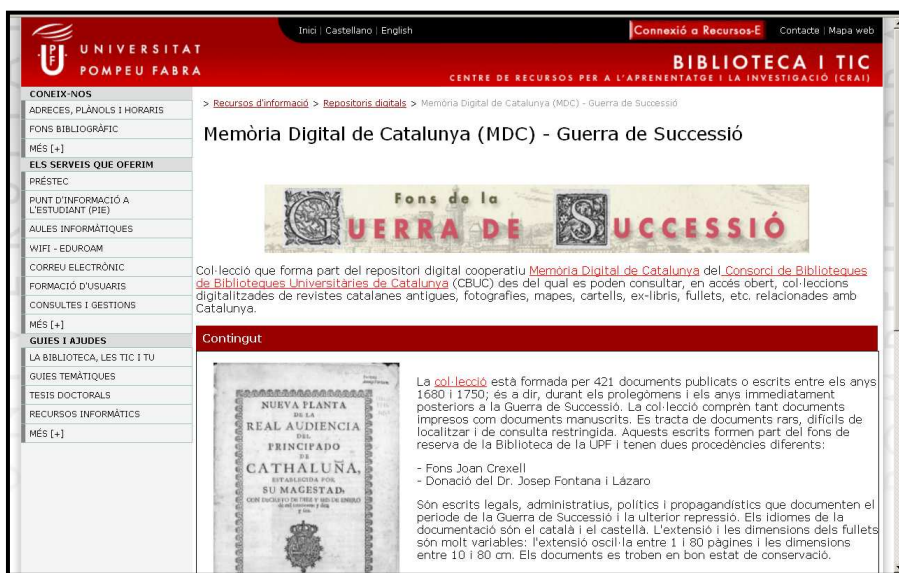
UNIVERSITAT POMPEU FABRA

Inici | Castellano | English

Connexió a Recursos-E

Contacte | Mapa web

BIBLIOTECA I TIC

CENTRE DE RECURSOS PER A L'APRENENTATGE I LA INVESTIGACIÓ (CRAI)

CONEIX-NOS
ADRECES, PLÀNOLS I HORARIS
FONS BIBLIOGRÀFIC
MÉS [+]
ELS SERVEIS QUE OFERIM
PRÉSTEC
PUNT D'INFORMACIÓ A L'ESTUDIANT (PIE)
AULES INFORMÀTIQUES
WIFI - EDUROAM
CORREU ELECTRÒNIC
FORMACIÓ D'USUARIS
CONSULTES I GESTIONS
MÉS [+]
GUIES I AJUDES
LA BIBLIOTECA, LES TIC I TU
GUIES TEMÀTIQUES
TESIS DOCTORALS
RECURSOS INFORMÀTICS
MÉS [+]

> Recursos d'informació > Repositoris digitals > Memòria Digital de Catalunya (MDC) - Guerra de Successió

Memòria Digital de Catalunya (MDC) - Guerra de Successió

Fons de la GUERRA DE SUCCESSIÓ

Col·lecció que forma part del repositori digital cooperatiu Memòria Digital de Catalunya del Consorci de Biblioteques de Biblioteques Universitàries de Catalunya (CBUC) des del qual es poden consultar, en accés obert, col·leccions digitalitzades de revistes catalanes antigues, fotografies, mapes, cartells, ex-libris, fullets, etc. relacionades amb Catalunya.

Contingut

NUEVA PLANTA DE LA REAL AUDIENCIA DEL PRINCIPADO DE CATHALUÑA, ESTABLECIDA POR SU MAGESTAD, CON DECRETO DE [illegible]

La col·lecció està formada per 421 documents publicats o escrits entre els anys 1680 i 1750; és a dir, durant els prolegòmens i els anys immediatament posteriors a la Guerra de Successió. La col·lecció comprèn tant documents impresos com documents manuscrits. Es tracta de documents rars, difícils de localitzar i de consulta restringida. Aquests escrits formen part del fons de reserva de la Biblioteca de la UPF i tenen dues procedències diferents:

- Fons Joan Crexell
- Donació del Dr. Josep Fontana i Lázaro

Són escrits legals, administratius, polítics i propagandístics que documenten el període de la Guerra de Successió i la ulterior repressió. Els idiomes de la documentació són el català i el castellà. L'extensió i les dimensions dels fullets són molt variables: l'extensió oscil·la entre 1 i 80 pàgines i les dimensions entre 10 i 80 cm. Els documents es troben en bon estat de conservació.